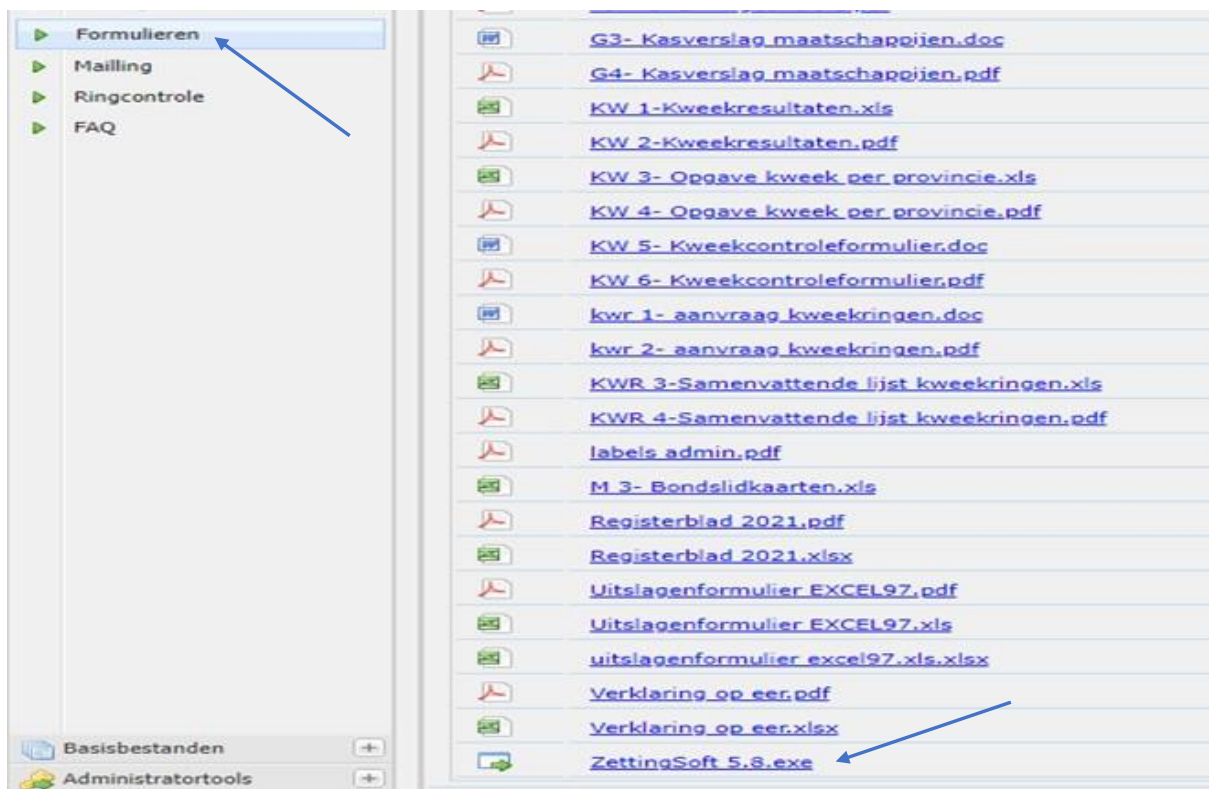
Formulieren
Mailling
Ringcontrole
FAQ

G3- Kasverslag maatschappijen.doc
G4- Kasverslag maatschappijen.pdf
KW 1-Kweekresultaten.xls
KW 2-Kweekresultaten.pdf
KW 3- Opgave kweek per provincie.xls
KW 4- Opgave kweek per provincie.pdf
KW 5- Kweekcontroleformulier.doc
KW 6- Kweekcontroleformulier.pdf
kwr 1- aanvraag kweekringen.doc
kwr 2- aanvraag kweekringen.pdf
KWR 3-Samenvattende lijst kweekringen.xls
KWR 4-Samenvattende lijst kweekringen.pdf
labels admin.pdf
M 3- Bondslidkaarten.xls
Registerblad 2021.pdf
Registerblad 2021.xlsx
Uitslagenformulier EXCEL97.pdf
Uitslagenformulier EXCEL97.xls
uitslagenformulier excel97.xls.xlsx
Verklaring op eer.pdf
Verklaring op eer.xlsx
ZettingSoft 5.8.exe

Basisbestanden
Administratortools